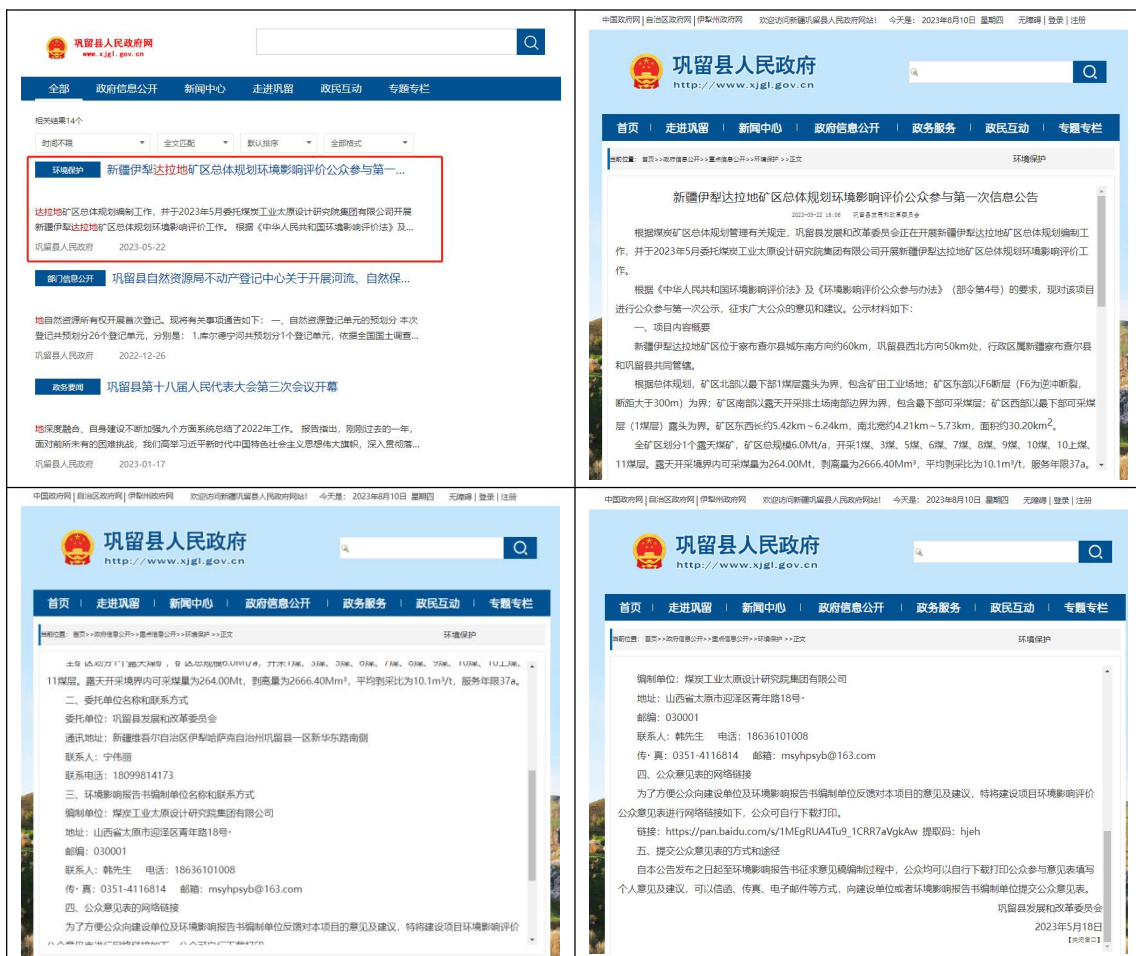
巩留县人民政府网
www.xjgl.gov.cn

全部　政府信息公开　新闻中心　走进巩留　政民互动　专题专栏

相关结果14个

时间不限　全文匹配　默认排序　全部格式

环境保护　新疆伊犁达拉地矿区总体规划环境影响评价公众参与第一...

达拉地矿区总体规划编制工作，并于2023年5月委托煤炭工业太原设计研究院集团有限公司开展新疆伊犁达拉地矿区总体规划环境影响评价工作。根据《中华人民共和国环境影响评价法》及...

巩留县人民政府　2023-05-22

部门信息公开　巩留县自然资源局不动产登记中心关于开展河流、自然保...

地自然资源所有权开展首次登记。现将有关事项通告如下：一、自然资源登记单元的预划分 本次登记共预划分26个登记单元，分别是：1.库尔德宁河共预划分1个登记单元，依据全国国土调查...

巩留县人民政府　2022-12-26

政务要闻　巩留县第十八届人民代表大会第三次会议开幕

地深度融合，自身建设不断加强九个方面系统总结了2022年工作。报告指出，刚刚过去的一年，面对前所未有的困难挑战，我们高举习近平新时代中国特色社会主义思想伟大旗帜，深入贯彻落...

巩留县人民政府　2023-01-17

中国政府网 | 自治区政府网 | 伊犁州政府网　欢迎访问新疆巩留县人民政府网站！　今天是：2023年8月10日 星期四　无障碍 | 登录 | 注册

巩留县人民政府
http://www.xjgl.gov.cn

首页　走进巩留　新闻中心　政府信息公开　政务服务　政民互动　专题专栏

当前位置：首页>>政府信息公开>>重点信息公开>>环境保护>>正文　环境保护

新疆伊犁达拉地矿区总体规划环境影响评价公众参与第一次信息公告

2023-05-22 16:06　巩留县发展和改革委员会

根据煤炭矿区总体规划管理有关规定，巩留县发展和改革委员会正在开展新疆伊犁达拉地矿区总体规划编制工作，并于2023年5月委托煤炭工业太原设计研究院集团有限公司开展新疆伊犁达拉地矿区总体规划环境影响评价工作。

根据《中华人民共和国环境影响评价法》及《环境影响评价公众参与办法》（部令第4号）的要求，现对该项目进行公众参与第一次公示，征求广大公众的意见和建议。公示材料如下：

一、项目内容概要

新疆伊犁达拉地矿区位于察布查尔县城东南方向约60km，巩留县西北方向50km处，行政区属新疆察布查尔县和巩留县共同管辖。

根据总体规划，矿区北部以最下部1煤层露头为界，包含矿田工业场地；矿区东部以F6断层（F6为逆冲断裂，断距大于300m）为界；矿区南部以露天开采排土场南部边界为界，包含最下部可采煤层；矿区西部以最下部可采煤层（1煤层）露头为界。矿区东西长约5.42km～6.24km，南北宽约4.21km～5.73km，面积约30.20km²。

全矿区划分1个露天煤矿，矿区总规模6.0Mt/a，开采1煤、3煤、5煤、6煤、7煤、8煤、9煤、10煤、10上煤、11煤层。露天开采境界内可采煤量为264.00Mt，剥离量为2666.40Mm³，平均剥采比为10.1m³/t，服务年限37a。

中国政府网 | 自治区政府网 | 伊犁州政府网　欢迎访问新疆巩留县人民政府网站！　今天是：2023年8月10日 星期四　无障碍 | 登录 | 注册

巩留县人民政府
http://www.xjgl.gov.cn

首页　走进巩留　新闻中心　政府信息公开　政务服务　政民互动　专题专栏

当前位置：首页>>政府信息公开>>重点信息公开>>环境保护>>正文　环境保护

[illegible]
11煤层。露天开采境界内可采煤量为264.00Mt，剥离量为2666.40Mm³，平均剥采比为10.1m³/t，服务年限37a。

二、委托单位名称和联系方式

委托单位：巩留县发展和改革委员会

通讯地址：新疆维吾尔自治区伊犁哈萨克自治州巩留县一区新华东路南侧

联系人：宁伟丽

联系电话：18099814173

三、环境影响报告书编制单位名称和联系方式

编制单位：煤炭工业太原设计研究院集团有限公司

地址：山西省太原市迎泽区青年路18号

邮编：030001

联系人：韩先生　电话：18636101008

传・真：0351-4116814　邮箱：msyhpsyb@163.com

四、公众意见表的网络链接

为了方便公众向建设单位及环境影响报告书编制单位反馈对本项目的意见及建议，特将建设项目环境影响评价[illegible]

中国政府网 | 自治区政府网 | 伊犁州政府网　欢迎访问新疆巩留县人民政府网站！　今天是：2023年8月10日 星期四　无障碍 | 登录 | 注册

巩留县人民政府
http://www.xjgl.gov.cn

首页　走进巩留　新闻中心　政府信息公开　政务服务　政民互动　专题专栏

当前位置：首页>>政府信息公开>>重点信息公开>>环境保护>>正文　环境保护

编制单位：煤炭工业太原设计研究院集团有限公司

地址：山西省太原市迎泽区青年路18号

邮编：030001

联系人：韩先生　电话：18636101008

传・真：0351-4116814　邮箱：msyhpsyb@163.com

四、公众意见表的网络链接

为了方便公众向建设单位及环境影响报告书编制单位反馈对本项目的意见及建议，特将建设项目环境影响评价公众意见表进行网络链接如下，公众可自行下载打印。

链接：https://pan.baidu.com/s/1MEgRUA4Tu9_1CRR7aVgkAw 提取码：hjeh

五、提交公众意见的方式和途径

自本公告发布之日起至环境影响报告书征求意见稿编制过程中，公众均可以自行下载打印公众参与意见表填写个人意见及建议，可以信函、传真、电子邮件等方式，向建设单位或者环境影响报告书编制单位提交公众意见表。

巩留县发展和改革委员会

2023年5月18日

【关闭窗口】